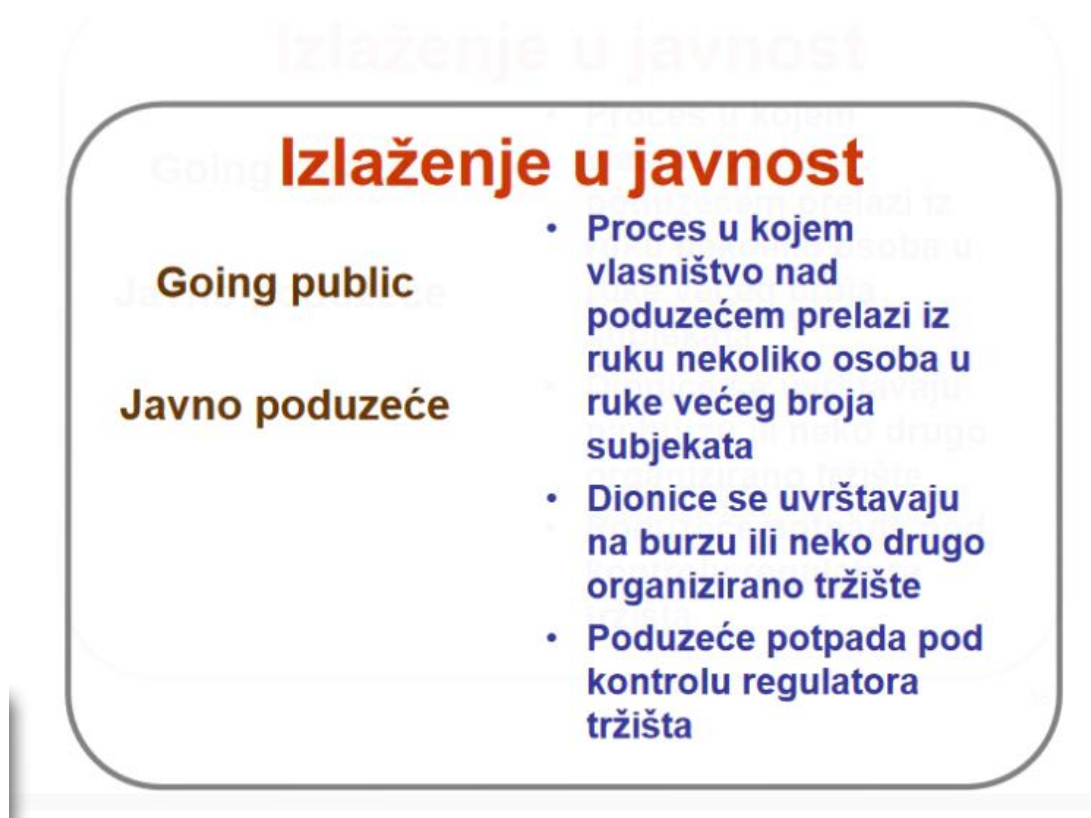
Izlaženje u javnost

Going public

Javno poduzeće

- Proces u kojem vlasništvo nad poduzećem prelazi iz ruku nekoliko osoba u ruke većeg broja subjekata
- Dionice se uvrštavaju na burzu ili neko drugo organizirano tržište
- Poduzeće potpada pod kontrolu regulatora tržišta